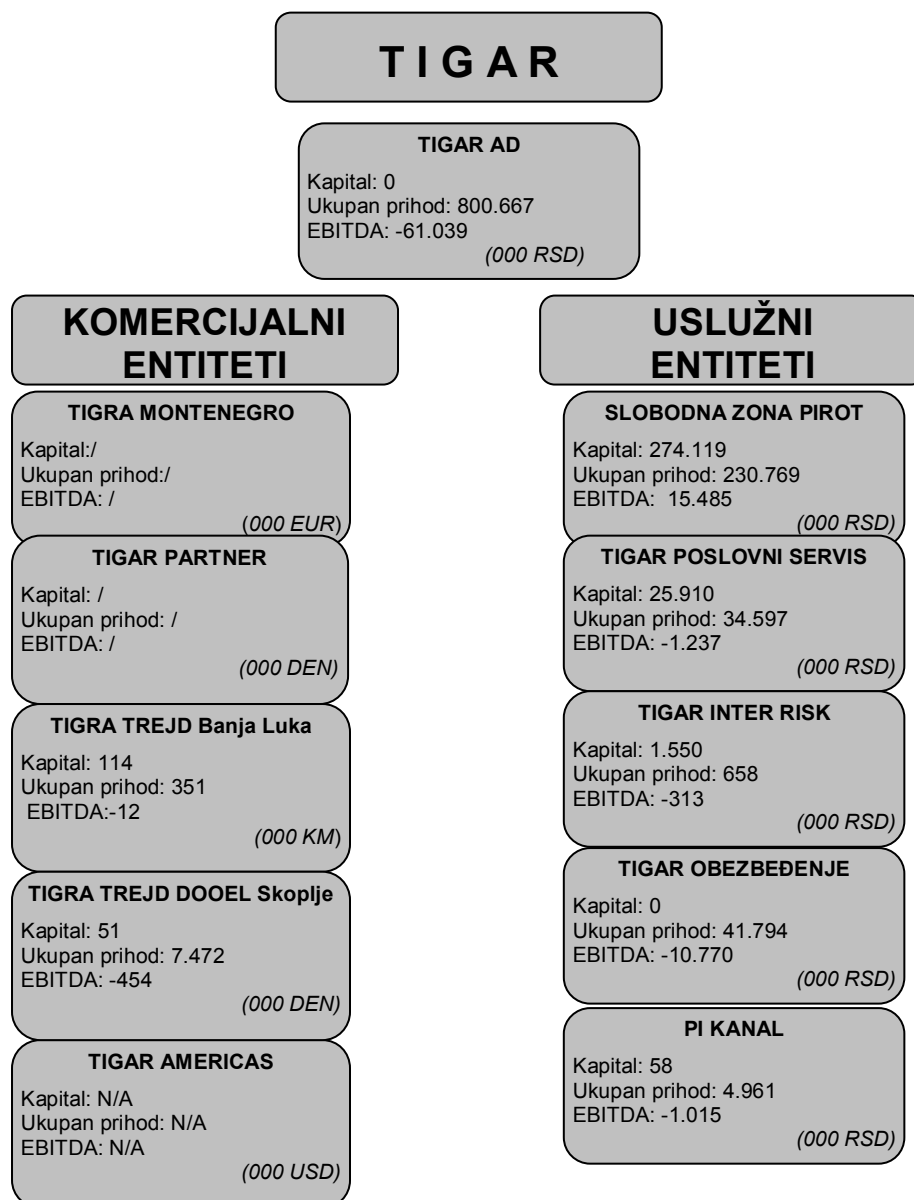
T I G A R

TIGAR AD

Kapital: 0
Ukupan prihod: 800.667
EBITDA: -61.039
(000 RSD)

KOMERCIJALNI ENTITETI

TIGRA MONTENEGRO

Kapital:/
Ukupan prihod:/
EBITDA: /
(000 EUR)

TIGAR PARTNER

Kapital: /
Ukupan prihod: /
EBITDA: /
(000 DEN)

TIGRA TREJD Banja Luka

Kapital: 114
Ukupan prihod: 351
EBITDA:-12
(000 KM)

TIGRA TREJD DOOEL Skoplje

Kapital: 51
Ukupan prihod: 7.472
EBITDA: -454
(000 DEN)

TIGAR AMERICAS

Kapital: N/A
Ukupan prihod: N/A
EBITDA: N/A
(000 USD)

USLUŽNI ENTITETI

SLOBODNA ZONA PIROT

Kapital: 274.119
Ukupan prihod: 230.769
EBITDA: 15.485
(000 RSD)

TIGAR POSLOVNI SERVIS

Kapital: 25.910
Ukupan prihod: 34.597
EBITDA: -1.237
(000 RSD)

TIGAR INTER RISK

Kapital: 1.550
Ukupan prihod: 658
EBITDA: -313
(000 RSD)

TIGAR OBEZBEĐENJE

Kapital: 0
Ukupan prihod: 41.794
EBITDA: -10.770
(000 RSD)

PI KANAL

Kapital: 58
Ukupan prihod: 4.961
EBITDA: -1.015
(000 RSD)